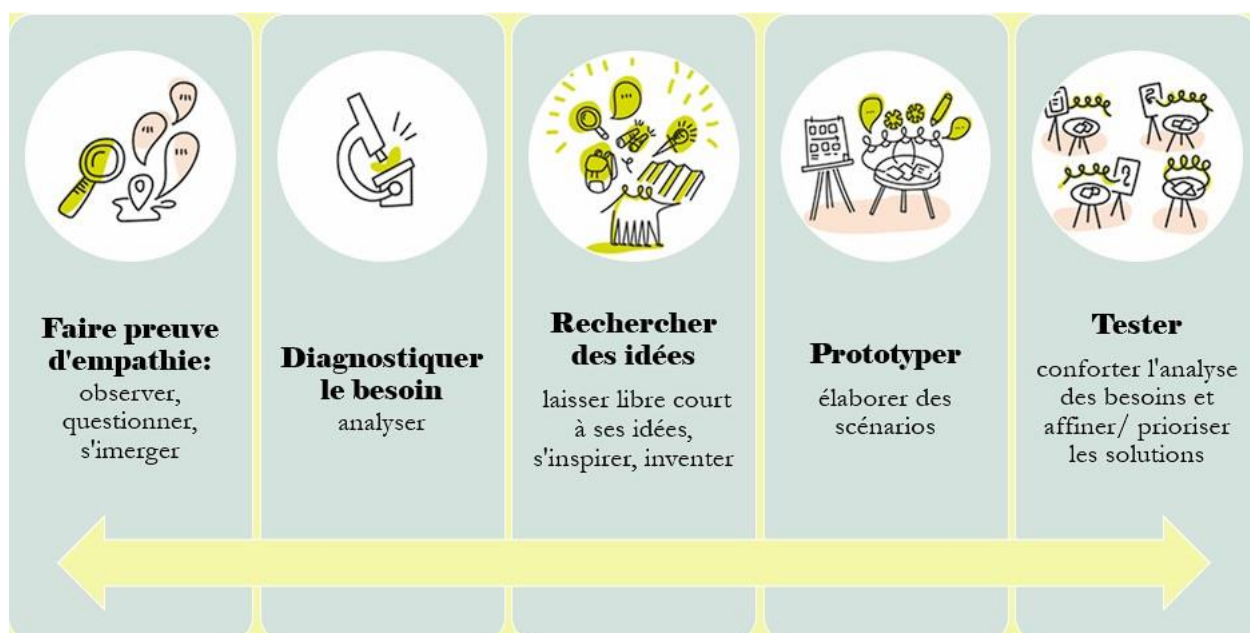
Faire preuve d'empathie:
observer, questionner, s'imerger

Diagnostiquer le besoin
analyser

Rechercher des idées
laisser libre court à ses idées, s'inspirer, inventer

Prototyper
élaborer des scénarios

Tester
conforter l'analyse des besoins et affiner/ prioriser les solutions